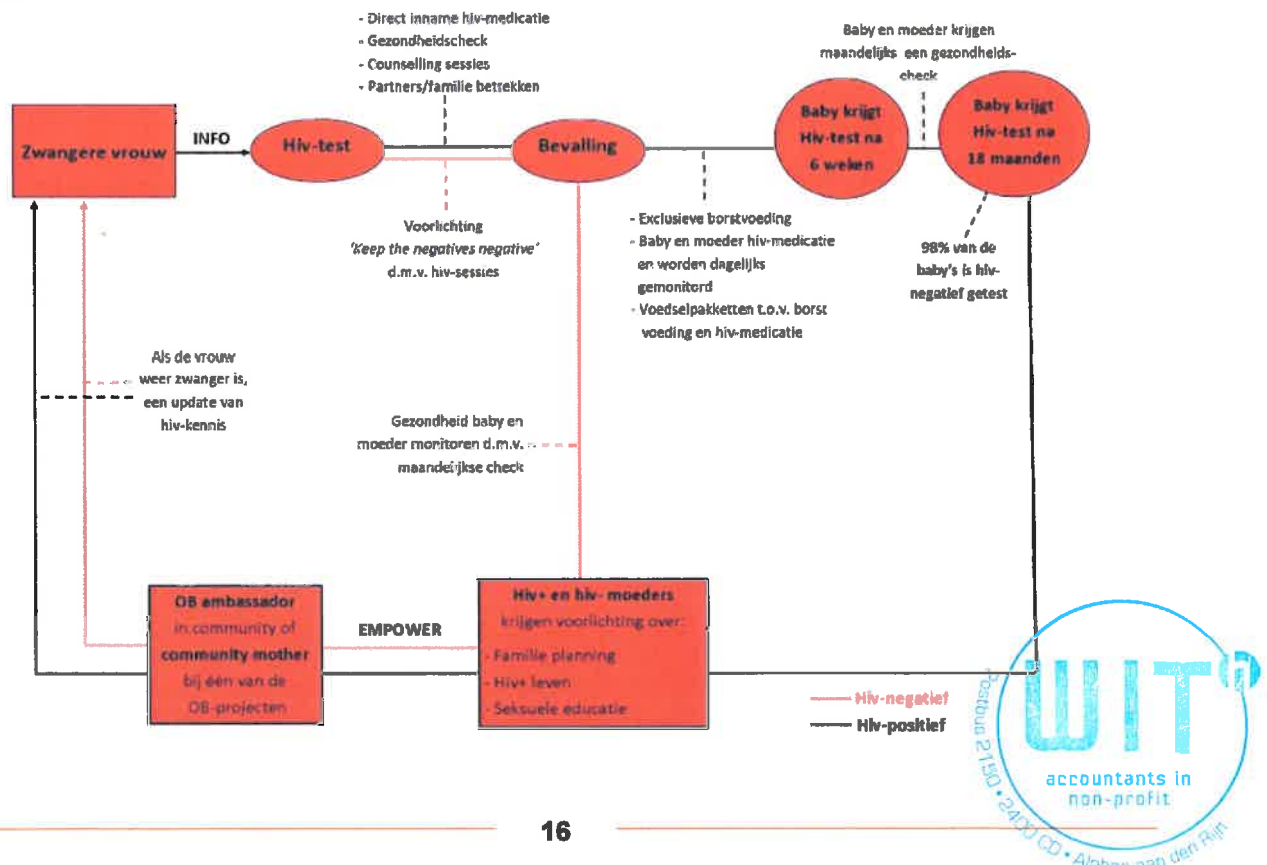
- Direct inname hiv-medicatie
- Gezondheidscheck
- Counselling sessies
- Partners/familie betrekken

Baby en moeder krijgen maandelijks een gezondheidscheck

Zwangere vrouw

INFO

Hiv-test

Bevalling

Baby krijgt Hiv-test na 6 weken

Baby krijgt Hiv-test na 18 maanden

Voorlichting
'Keep the negatives negative'
d.m.v. hiv-sessies

- Exclusieve borstvoeding
- Baby en moeder hiv-medicatie en worden dagelijks gemonitord
- Voedselpakketten t.o.v. borst voeding en hiv-medicatie

98% van de baby's is hiv-negatief getest

Als de vrouw weer zwanger is, een update van hiv-kennis

Gezondheid baby en moeder monitoren d.m.v. maandelijkse check

OB ambassador in community of community mother bij één van de OB-projecten

EMPOWER

Hiv+ en hiv- moeders krijgen voorlichting over:
- Familie planning
- Hiv+ leven
- Seksuele educatie

Hiv-negatief
Hiv-positief

UIT
accountants in non-profit
Postbus 2150 • 2400 CD • Alphen aan den Rijn

16